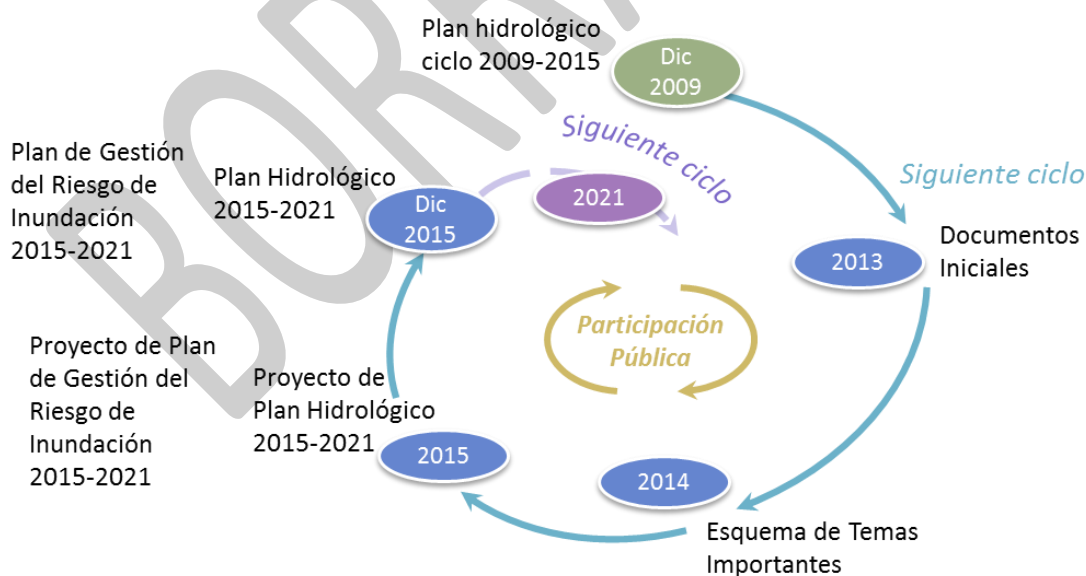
BORRADOR

Plan hidrológico ciclo 2009-2015

Dic 2009

Siguiente ciclo

Documentos Iniciales

2013

Plan de Gestión del Riesgo de Inundación 2015-2021

Plan Hidrológico 2015-2021

Dic 2015

Siguiente ciclo

2021

Participación Pública

Proyecto de Plan de Gestión del Riesgo de Inundación 2015-2021

Proyecto de Plan Hidrológico 2015-2021

2015

2014

Esquema de Temas Importantes